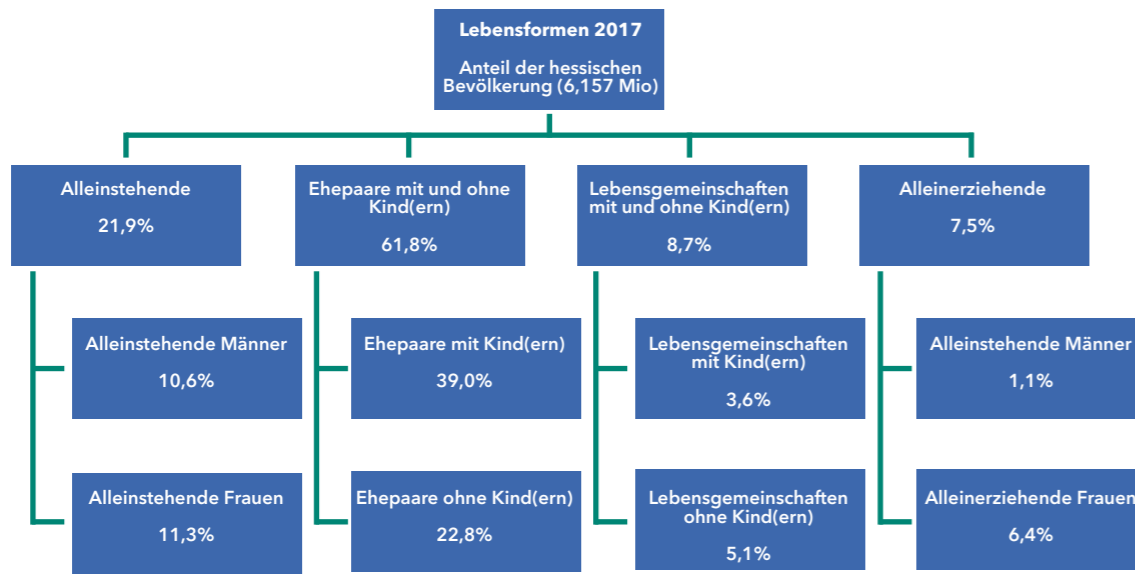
Lebensformen 2017

Anteil der hessischen Bevölkerung (6,157 Mio)

Alleinstehende

21,9%

Ehepaare mit und ohne Kind(ern)

61,8%

Lebensgemeinschaften mit und ohne Kind(ern)

8,7%

Alleinerziehende

7,5%

Alleinstehende Männer

10,6%

Alleinstehende Frauen

11,3%

Ehepaare mit Kind(ern)

39,0%

Ehepaare ohne Kind(ern)

22,8%

Lebensgemeinschaften mit Kind(ern)

3,6%

Lebensgemeinschaften ohne Kind(ern)

5,1%

Alleinstehende Männer

1,1%

Alleinerziehende Frauen

6,4%